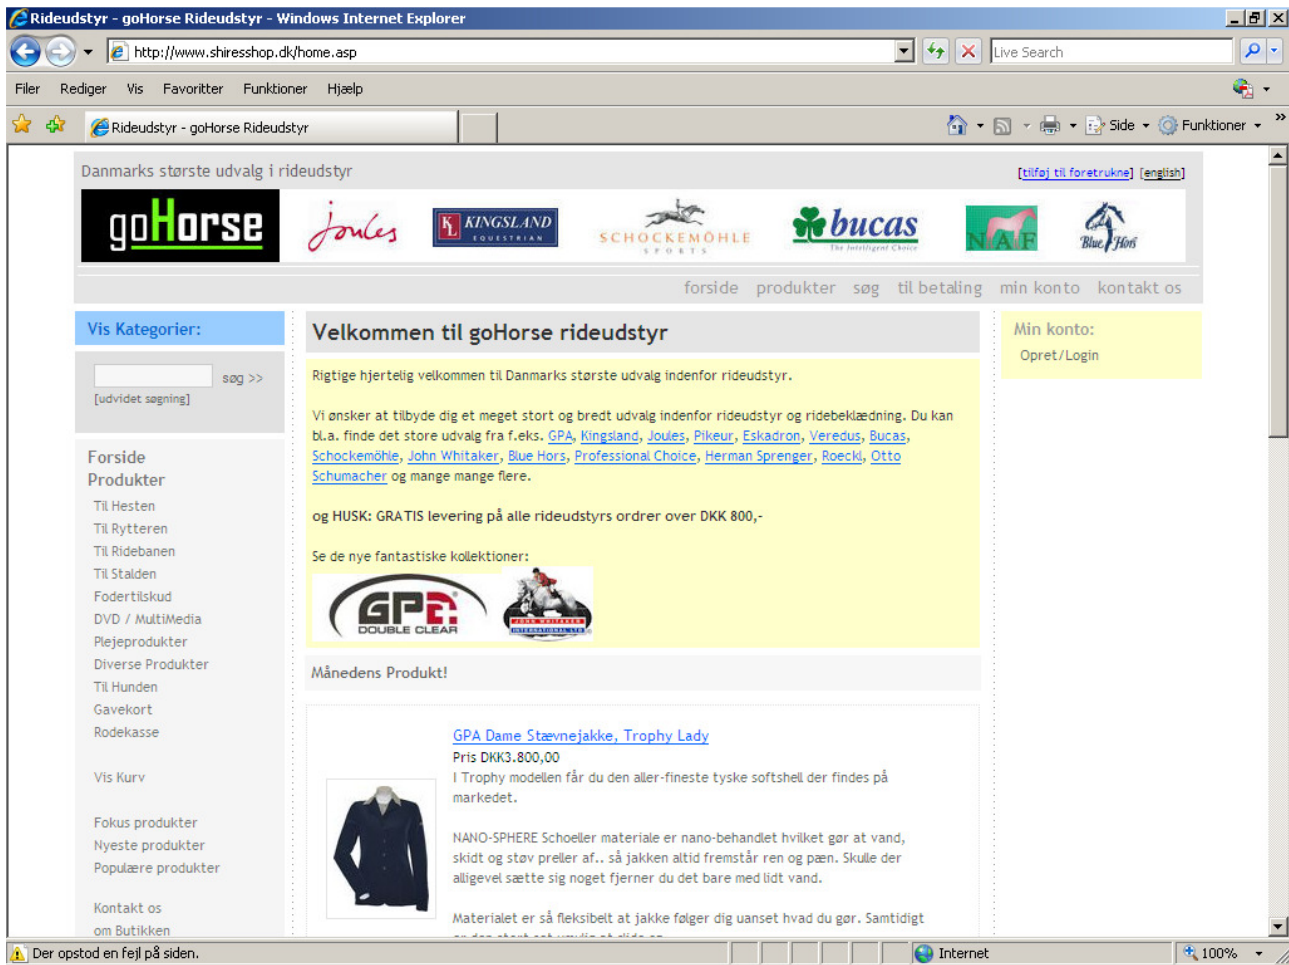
Rideudstyr - goHorse Rideudstyr - Windows Internet Explorer

http://www.shiresshop.dk/home.asp

Live Search

Filer Rediger Vis Favoritter Funktioner Hjælp

Rideudstyr - goHorse Rideudstyr

Side Funktioner

Danmarks største udvalg i rideudstyr

[tilføj til foretrukne] [english]

goHorse Joules KINGSLAND EQUESTRIAN SCHOCKEMÖHLE SPORTS bucas The Intelligent Choice NAF Blue Hors

forside produkter søg til betaling min konto kontakt os

Vis Kategorier:

søg >>

[udvidet søgning]

Forside
Produkter

Til Hesten
Til Rytteren
Til Ridebanen
Til Stalden
Fodertilskud
DVD / MultiMedia
Plejeprodukter
Diverse Produkter
Til Hunden
Gavekort
Rodekasse

Vis Kurv

Fokus produkter
Nyeste produkter
Populære produkter

Kontakt os
om Butikken

Velkommen til goHorse rideudstyr

Rigtige hjertelig velkommen til Danmarks største udvalg indenfor rideudstyr.

Vi ønsker at tilbyde dig et meget stort og bredt udvalg indenfor rideudstyr og ridebeklædning. Du kan bl.a. finde det store udvalg fra f.eks. GPA, Kingsland, Joules, Pikeur, Eskadron, Veredus, Bucas, Schockemöhle, John Whitaker, Blue Hors, Professional Choice, Herman Sprenger, Roeckl, Otto Schumacher og mange mange flere.

og HUSK: GRATIS levering på alle rideudstyrs ordrer over DKK 800,-

Se de nye fantastiske kollektioner:

GPA DOUBLE CLEAR JOHN WHITAKER INTERNATIONAL LTD

Månedens Produkt!

GPA Dame Stævnejakke, Trophy Lady

Pris DKK3.800,00

I Trophy modellen får du den aller-fineste tyske softshell der findes på markedet.

NANO-SPHERE Schoeller materiale er nano-behandlet hvilket gør at vand, skidt og støv preller af.. så jakken altid fremstår ren og pæn. Skulle der alligevel sætte sig noget fjerner du det bare med lidt vand.

Materialet er så fleksibelt at jakke følger dig uanset hvad du gør. Samtidigt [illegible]

Min konto:

Opret/Login

Der opstod en fejl på siden.

Internet

100%